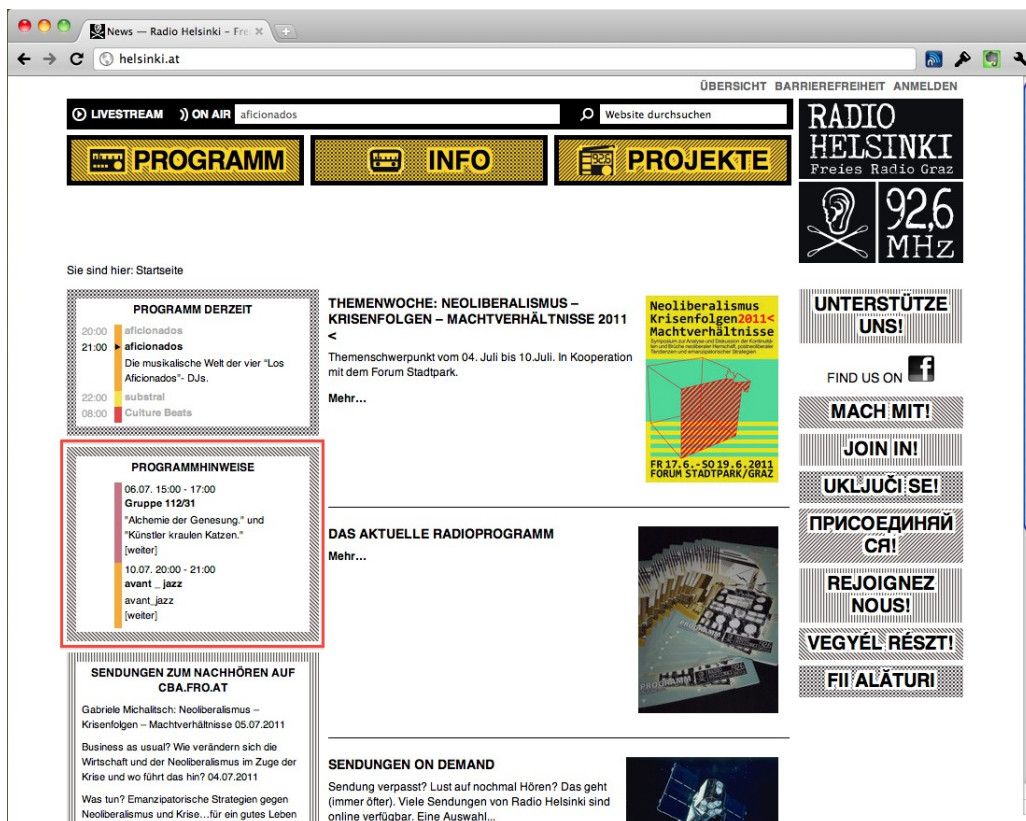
News — Radio Helsinki – Fre

helsinki.at

ÜBERSICHT BARRIEREFREIHEIT ANMELDEN

LIVESTREAM )) ON AIR aficionados

Website durchsuchen

PROGRAMM INFO PROJEKTE

RADIO HELSINKI Freies Radio Graz

92,6 MHz

Sie sind hier: Startseite

PROGRAMM DERZEIT

20:00 aficionados
21:00 aficionados
Die musikalische Welt der vier "Los Aficionados"- DJs.
22:00 substral
08:00 Culture Beats

PROGRAMMHINWEISE

06.07. 15:00 - 17:00
Gruppe 112/31
"Alchemie der Genesung." und "Künstler kraulen Katzen."
[weiter]

10.07. 20:00 - 21:00
avant _ jazz
avant_jazz
[weiter]

SENDUNGEN ZUM NACHHÖREN AUF CBA.FRO.AT

Gabriele Michalitsch: Neoliberalismus – Krisenfolgen – Machtverhältnisse 05.07.2011

Business as usual? Wie verändern sich die Wirtschaft und der Neoliberalismus im Zuge der Krise und wo führt das hin? 04.07.2011

Was tun? Emanzipatorische Strategien gegen Neoliberalismus und Krise…für ein gutes Leben

THEMENWOCHE: NEOLIBERALISMUS – KRISENFOLGEN – MACHTVERHÄLTNISSE 2011 <

Themenschwerpunkt vom 04. Juli bis 10.Juli. In Kooperation mit dem Forum Stadtpark.

Mehr...

Neoliberalismus Krisenfolgen2011< Machtverhältnisse

FR 17.6.–SO 19.6.2011 FORUM STADTPARK/GRAZ

DAS AKTUELLE RADIOPROGRAMM

Mehr...

SENDUNGEN ON DEMAND

Sendung verpasst? Lust auf nochmal Hören? Das geht (immer öfter). Viele Sendungen von Radio Helsinki sind online verfügbar. Eine Auswahl...

UNTERSTÜTZE UNS!

FIND US ON

MACH MIT!

JOIN IN!

UKLJUČI SE!

ПРИСОЕДИНЯЙ СЯ!

REJOIGNEZ NOUS!

VEGYÉL RÉSZT!

FII ALĂTURI